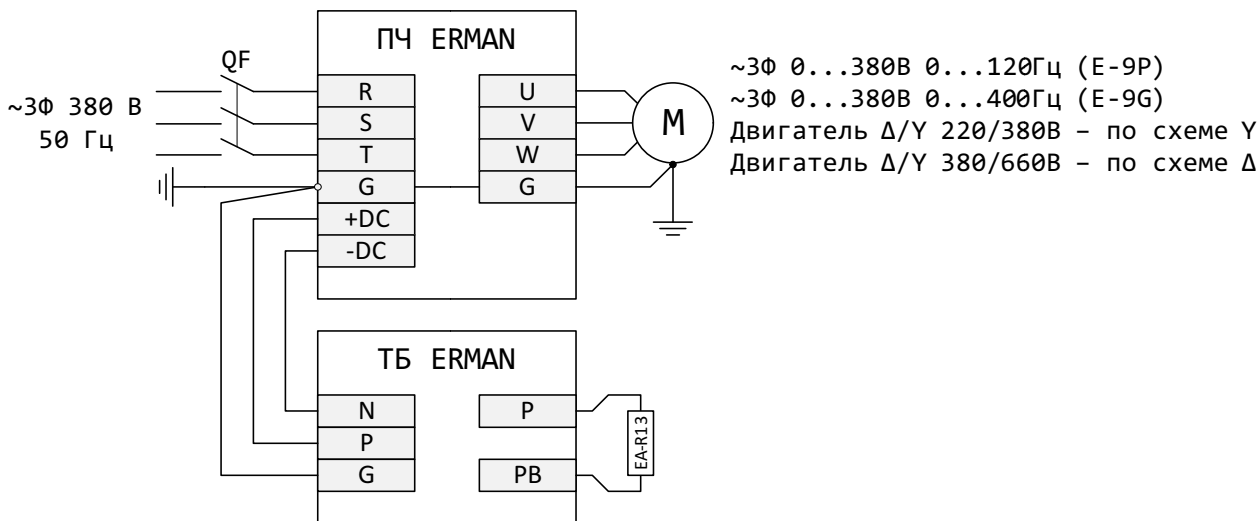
ПЧ ERMAN

QF

~3Ф 380 В
50 Гц

R
S
T
G
+DC
-DC

U
V
W
G

M

~3Ф 0...380В 0...120Гц (E-9P)
~3Ф 0...380В 0...400Гц (E-9G)
Двигатель Δ/Y 220/380В – по схеме Y
Двигатель Δ/Y 380/660В – по схеме Δ

ТБ ERMAN

N
P
G

P
PB

EA-R13